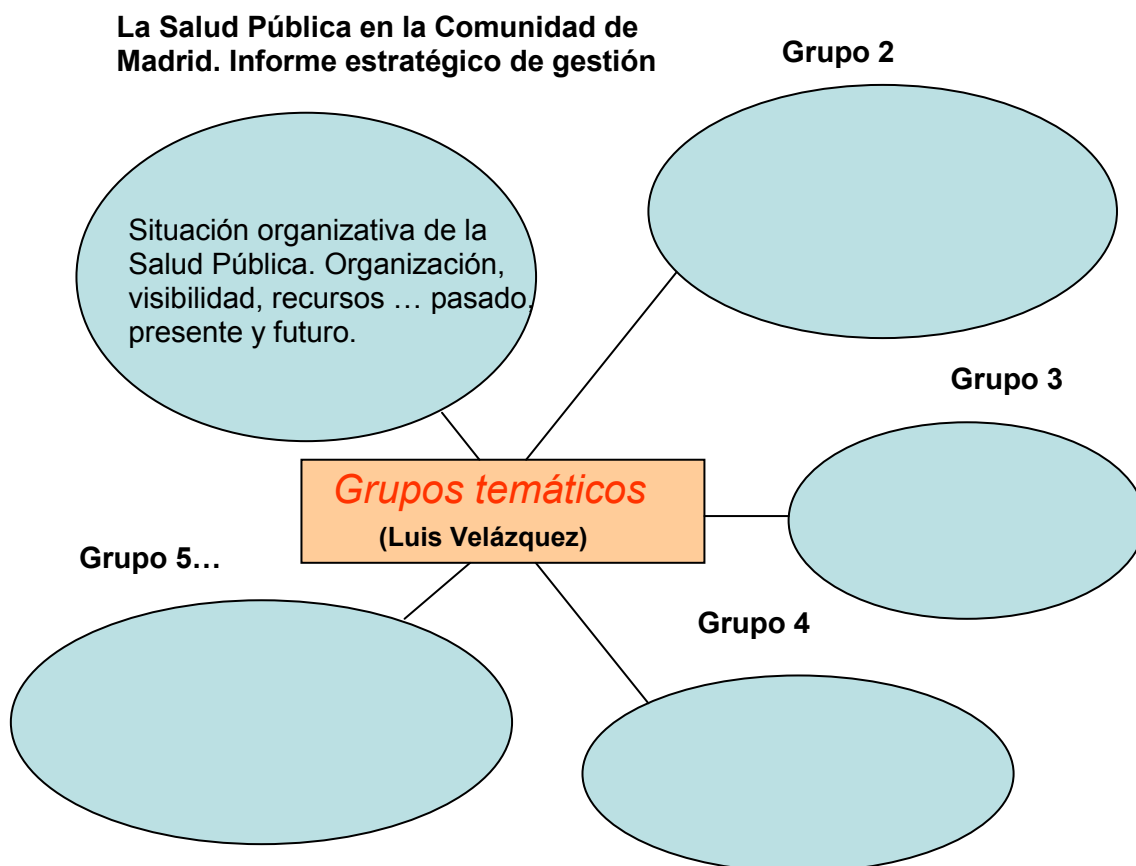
La Salud Pública en la Comunidad de Madrid. Informe estratégico de gestión

Grupo 2

Situación organizativa de la Salud Pública. Organización, visibilidad, recursos … pasado, presente y futuro.

Grupo 3

Grupos temáticos
(Luis Velázquez)

Grupo 5…

Grupo 4